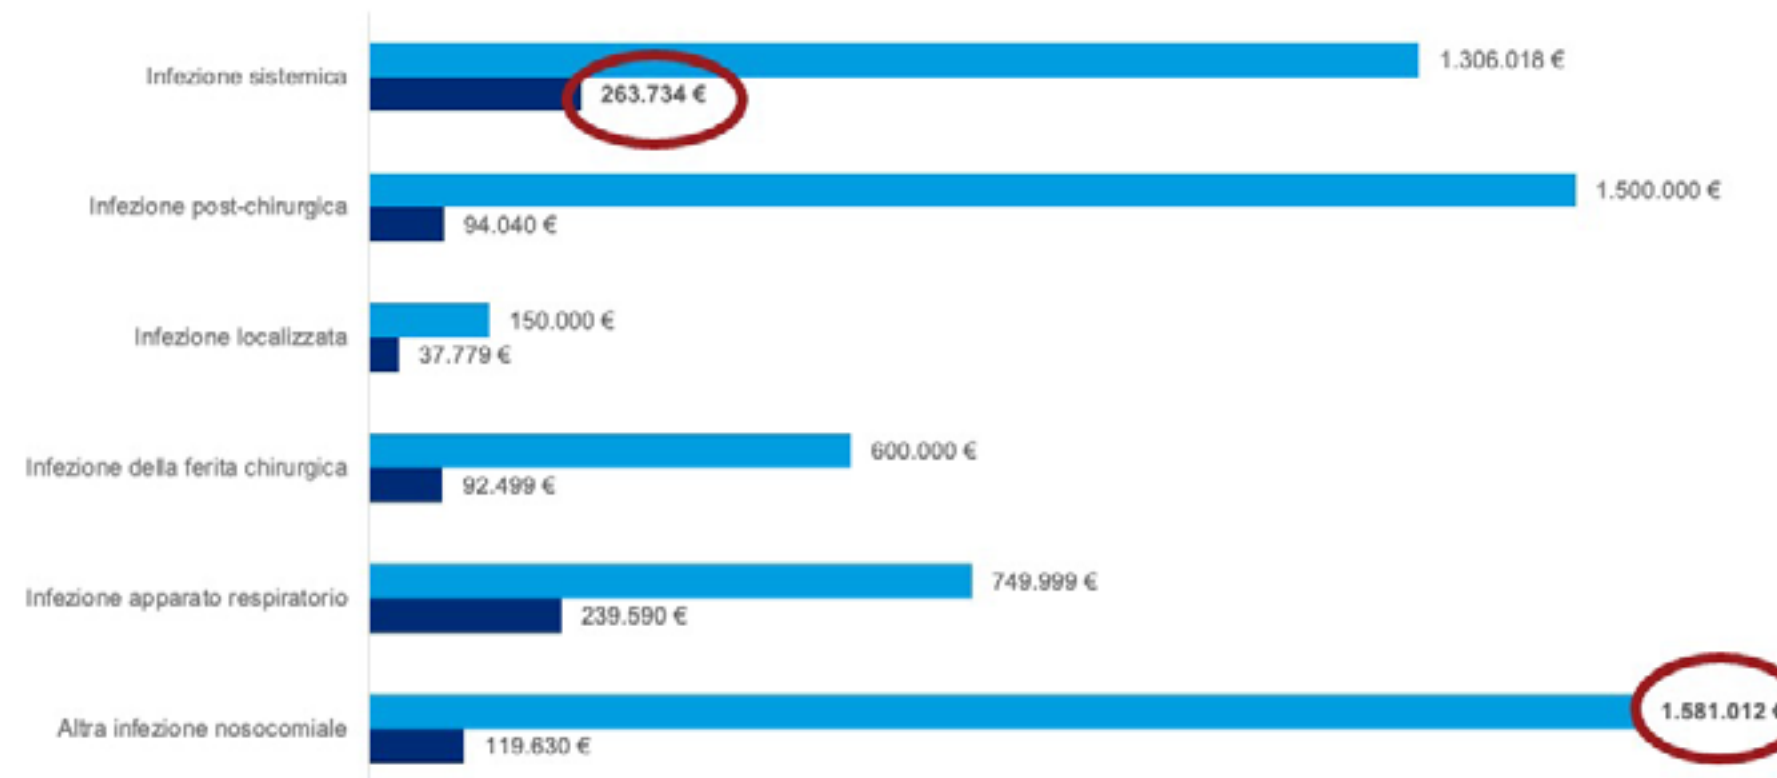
Infezione sistemica
1.306.018 €
263.734 €

Infezione post-chirurgica
1.500.000 €
94.040 €

Infezione localizzata
150.000 €
37.779 €

Infezione della ferita chirurgica
600.000 €
92.499 €

Infezione apparato respiratorio
749.999 €
239.590 €

Altra infezione nosocomiale
1.581.012 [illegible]
119.630 €